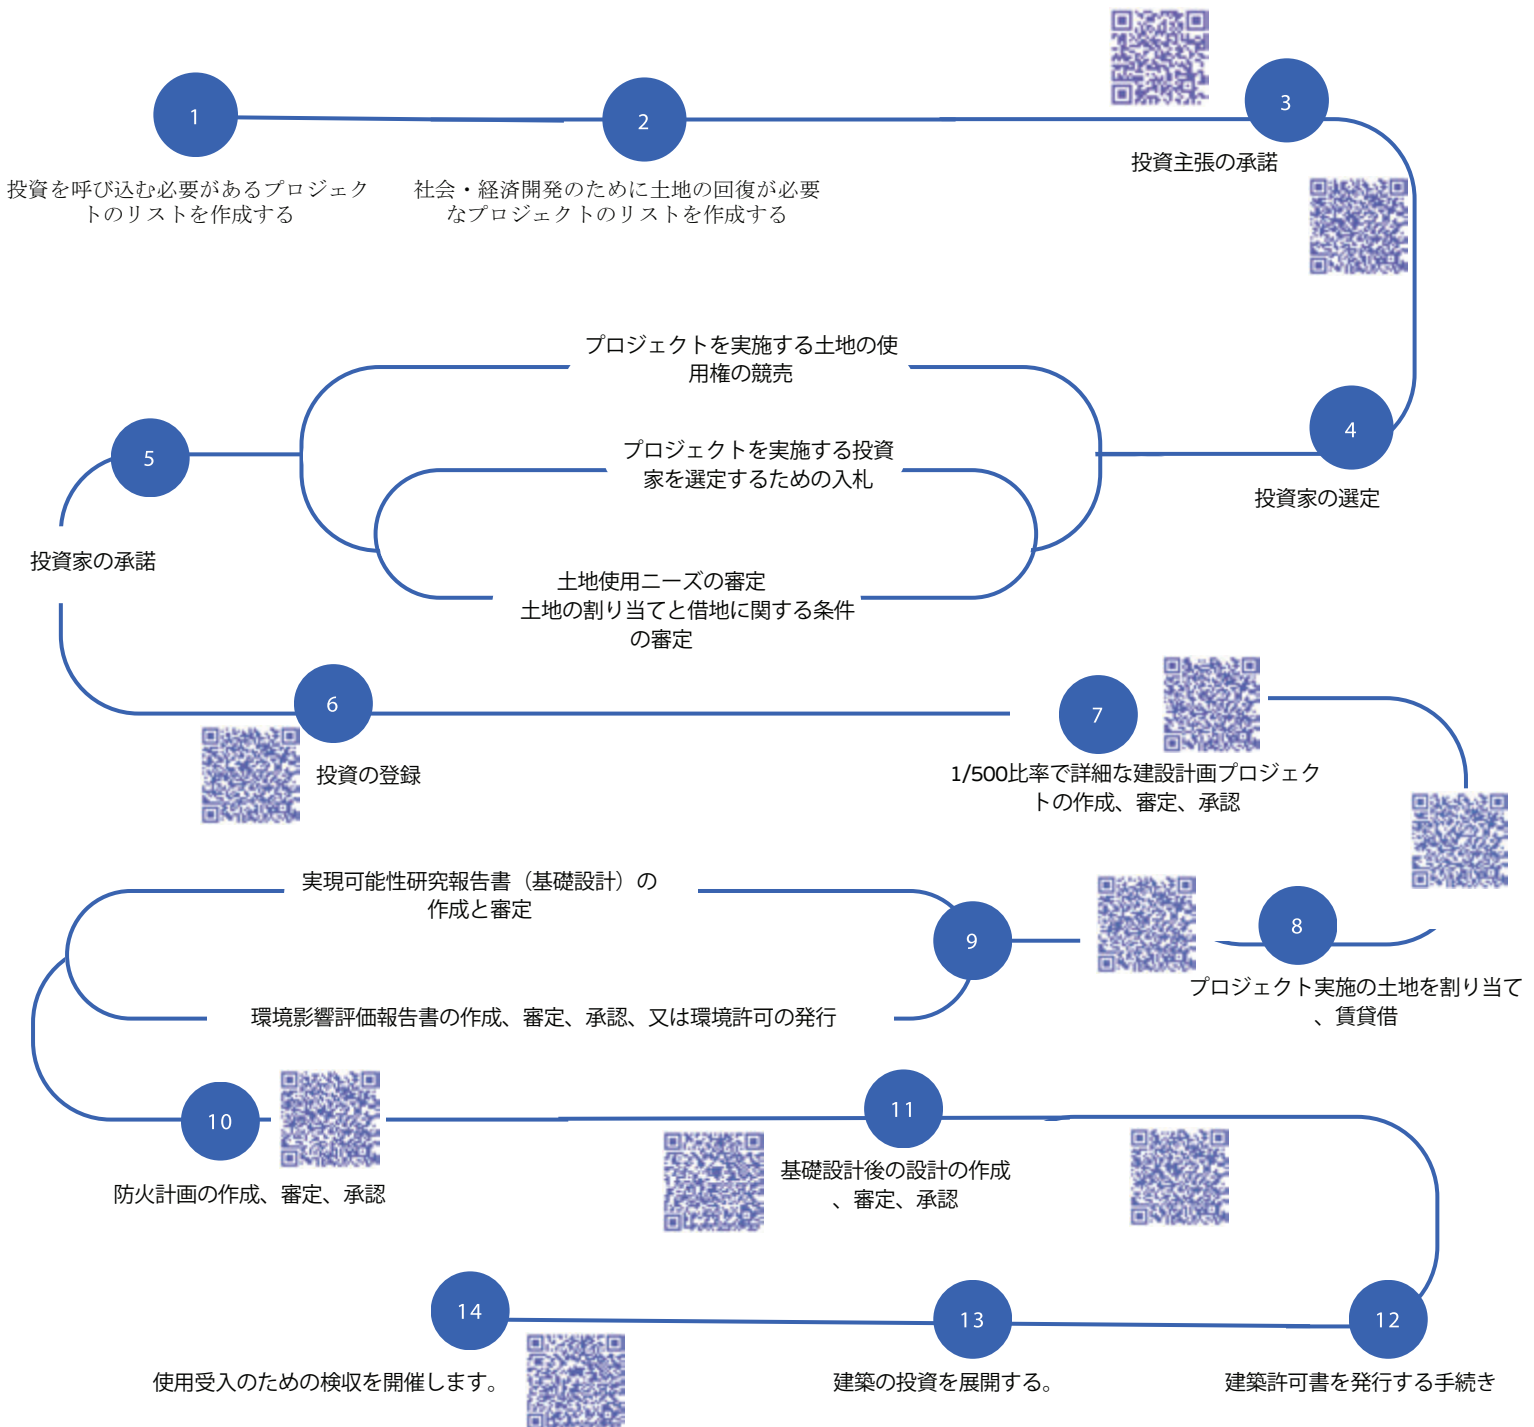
1

投資を呼び込む必要があるプロジェクトのリストを作成する

2

社会・経済開発のために土地の回復が必要なプロジェクトのリストを作成する

3

投資主張の承諾

4

投資家の選定

プロジェクトを実施する土地の使用権の競売

プロジェクトを実施する投資家を選定するための入札

土地使用ニーズの審定
土地の割り当てと借地に関する条件の審定

5

投資家の承諾

6

投資の登録

7

1/500比率で詳細な建設計画プロジェクトの作成、審定、承認

8

プロジェクト実施の土地を割り当て、賃貸借

9

実現可能性研究報告書（基礎設計）の作成と審定

環境影響評価報告書の作成、審定、承認、又は環境許可の発行

10

防火計画の作成、審定、承認

11

基礎設計後の設計の作成、審定、承認

12

建築許可書を発行する手続き

13

建築の投資を展開する。

14

使用受入のための検収を開催します。